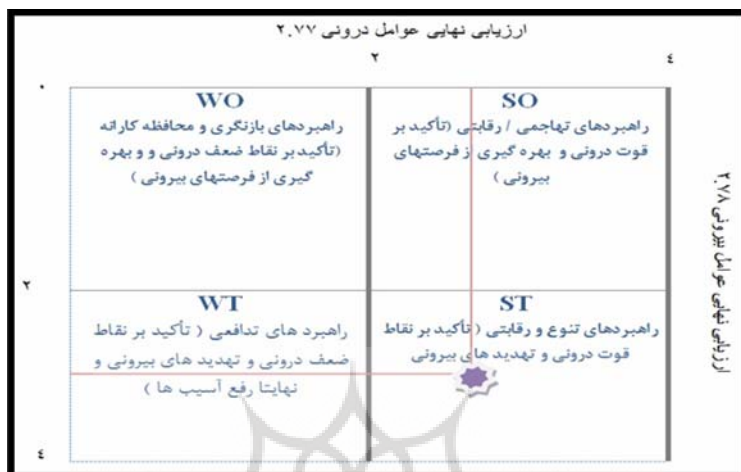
ارزیابی نهایی عوامل درونی ۲.۷۷

۴ ۲

۰

SO
راهبردهای تهاجمی / رقابتی (تأکید بر قوت درونی و بهره گیری از فرصتهای بیرونی)

WO
راهبردهای بازنگری و محافظه کارانه (تأکید بر نقاط ضعف درونی و و بهره گیری از فرصتهای بیرونی)

ارزیابی نهایی عوامل بیرونی ۲.۷۸

۲

ST
راهبردهای تنوع و رقابتی (تأکید بر نقاط قوت درونی و تهدید های بیرونی

WT
راهبرد های تدافعی ( تأکید بر نقاط ضعف درونی و تهدید های بیرونی و نهایتا رفع آسیب ها )

۴